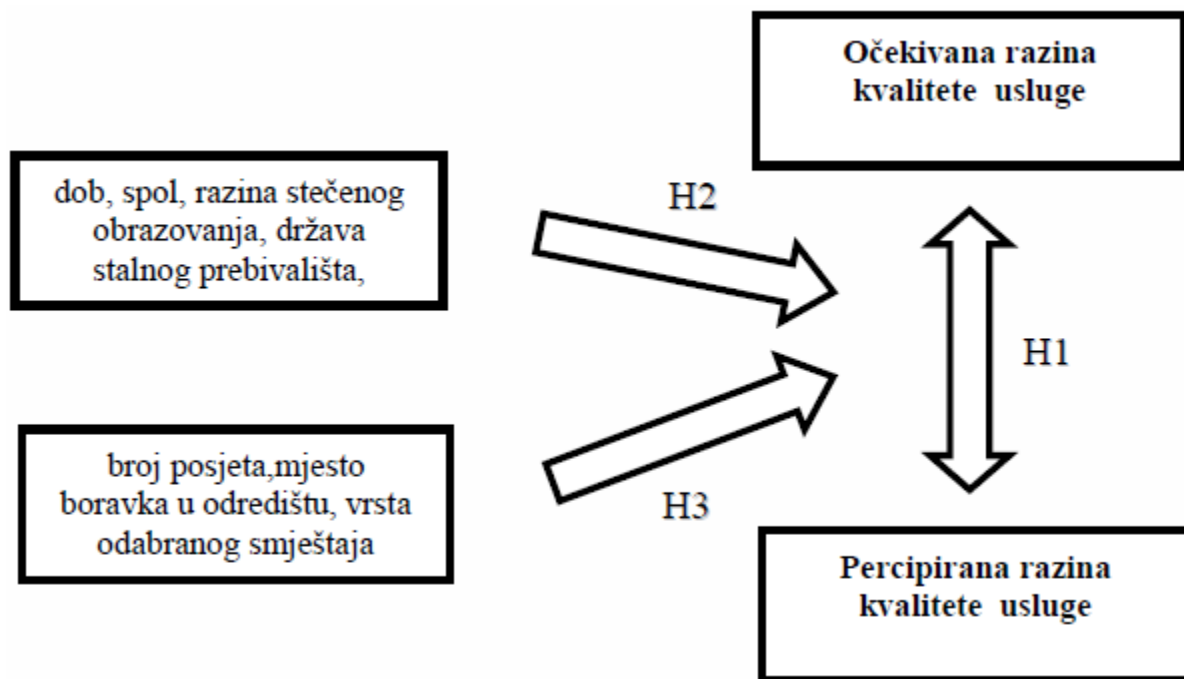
Očekivana razina kvalitete usluge

dob, spol, razina stečenog obrazovanja, država stalnog prebivališta,

H2

H1

broj posjeta,mjesto boravka u odredištu, vrsta odabranog smještaja

H3

Percipirana razina kvalitete usluge